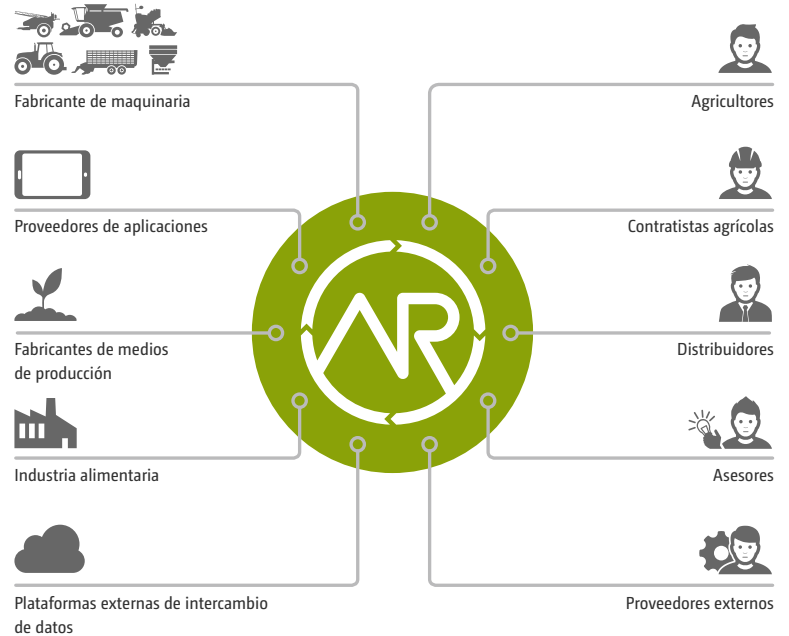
Fabricante de maquinaria

Proveedores de aplicaciones

Fabricantes de medios de producción

Industria alimentaria

Plataformas externas de intercambio de datos

Agricultores

Contratistas agrícolas

Distribuidores

Asesores

Proveedores externos